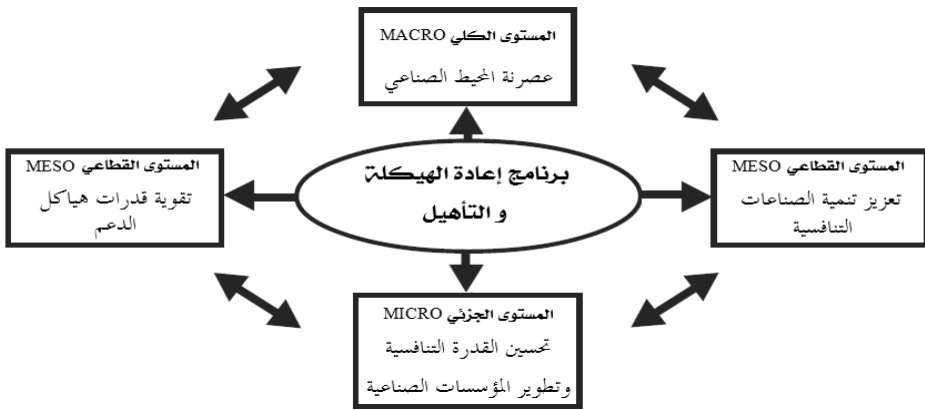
المستوى الكلي MACRO
عصرنة المحيط الصناعي

المستوى القطاعي MESO
تقوية قدرات هياكل الدعم

برنامج إعادة الهيكلة و التأهيل

المستوى القطاعي MESO
تعزيز تنمية الصناعات التنافسية

المستوى الجزئي MICRO
تحسين القدرة التنافسية وتطوير المؤسسات الصناعية